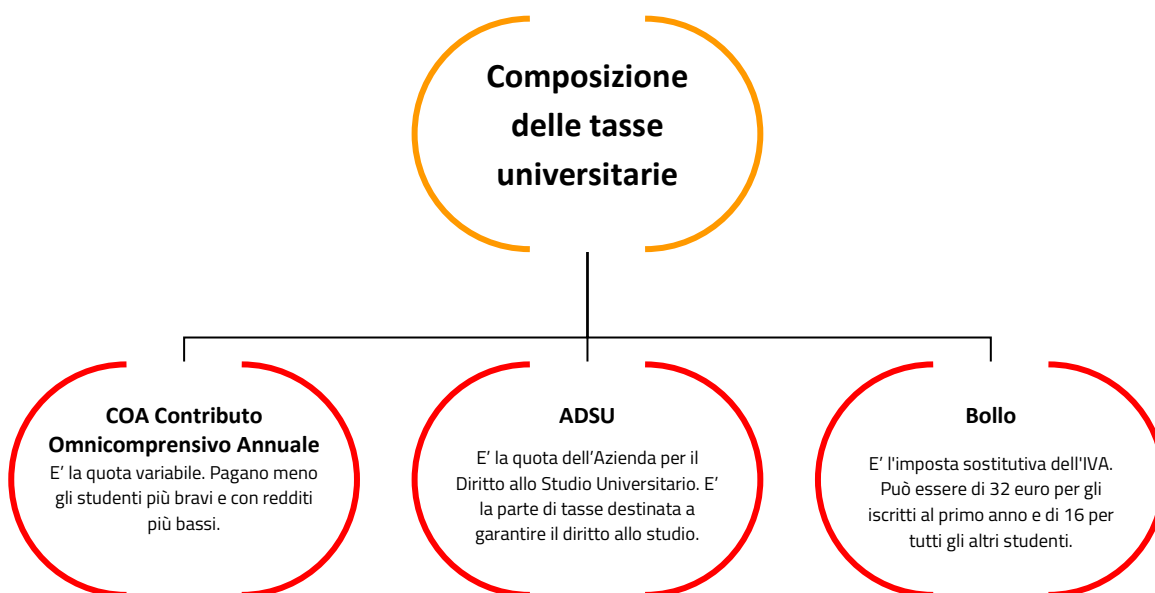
Composizione delle tasse universitarie

COA Contributo Omnicomprensivo Annuale
E’ la quota variabile. Pagano meno gli studenti più bravi e con redditi più bassi.

ADSU
E’ la quota dell’Azienda per il Diritto allo Studio Universitario. E’ la parte di tasse destinata a garantire il diritto allo studio.

Bollo
E’ l'imposta sostitutiva dell'IVA. Può essere di 32 euro per gli iscritti al primo anno e di 16 per tutti gli altri studenti.